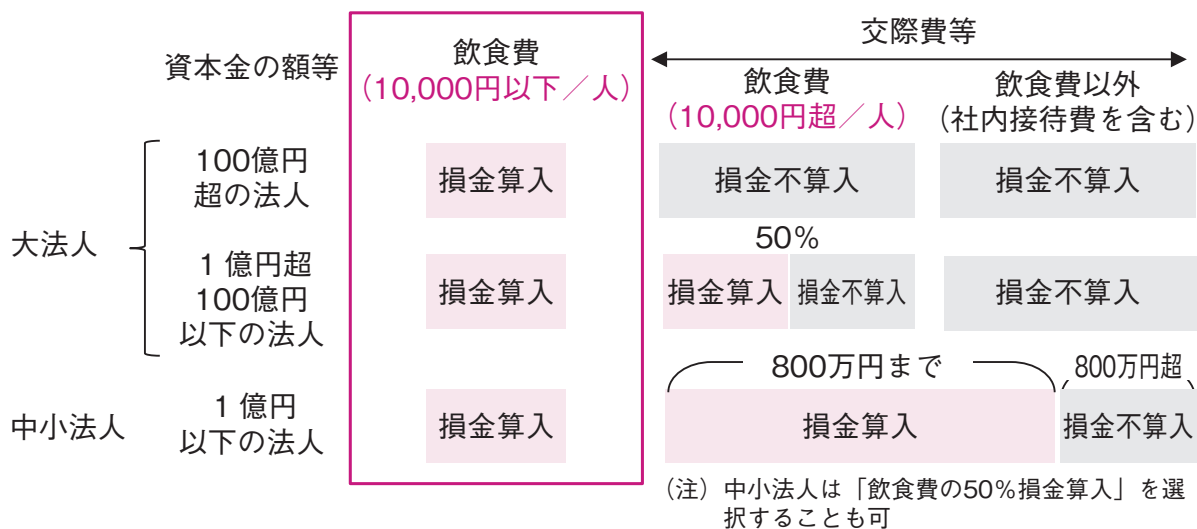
| 資本金の額等 | | 飲食費（10,000円以下／人） | 交際費等 飲食費（10,000円超／人） | 飲食費以外（社内接待費を含む） |
|---|---|---|---|---|
| 大法人 | 100億円超の法人 | 損金算入 | 損金不算入 | 損金不算入 |
| | 1億円超100億円以下の法人 | 損金算入 | 50% 損金算入 ｜ 損金不算入 | 損金不算入 |
| 中小法人 | 1億円以下の法人 | 損金算入 | 800万円まで 損金算入 | 800万円超 損金不算入 |

（注）中小法人は「飲食費の50%損金算入」を選択することも可